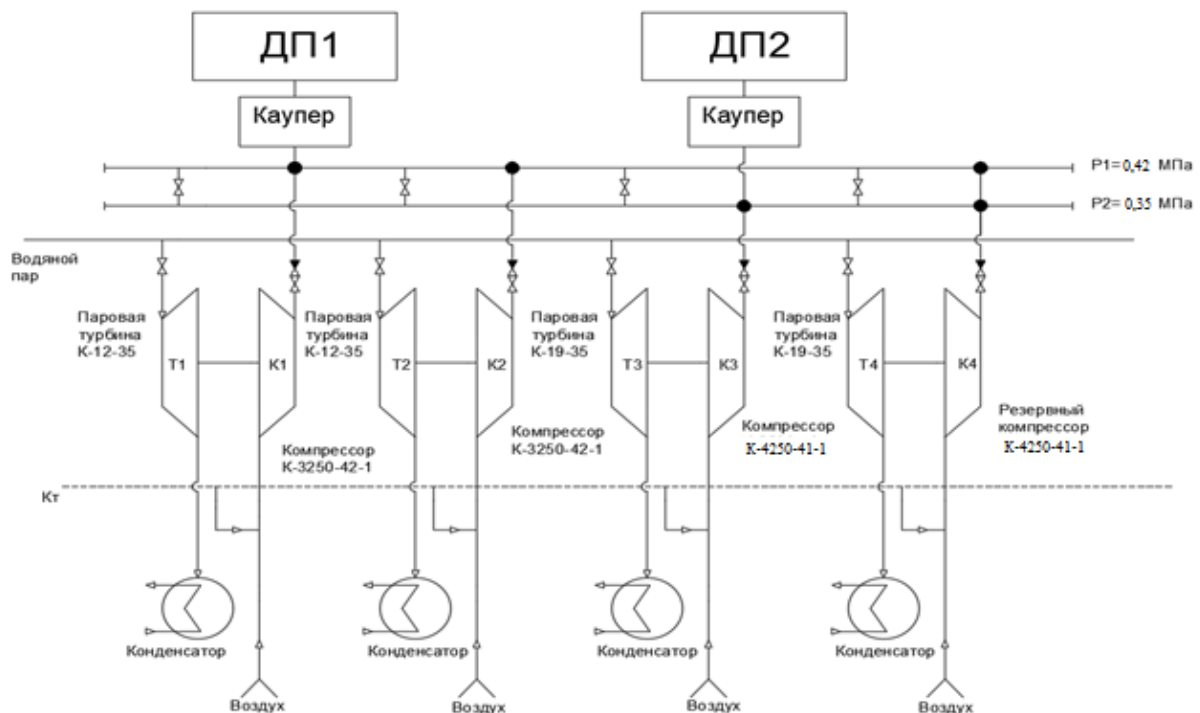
ДП1

Каупер

ДП2

Каупер

P1= 0,42 МПа

P2= 0,35 МПа

Водяной пар

Паровая турбина К-12-35

T1

K1

Паровая турбина К-12-35

T2

K2

Паровая турбина К-19-35

T3

K3

Паровая турбина К-19-35

T4

K4

Компрессор К-3250-42-1

Компрессор К-3250-42-1

Компрессор К-4250-41-1

Резервный компрессор К-4250-41-1

Кт

Конденсатор

Конденсатор

Конденсатор

Конденсатор

Воздух

Воздух

Воздух

Воздух